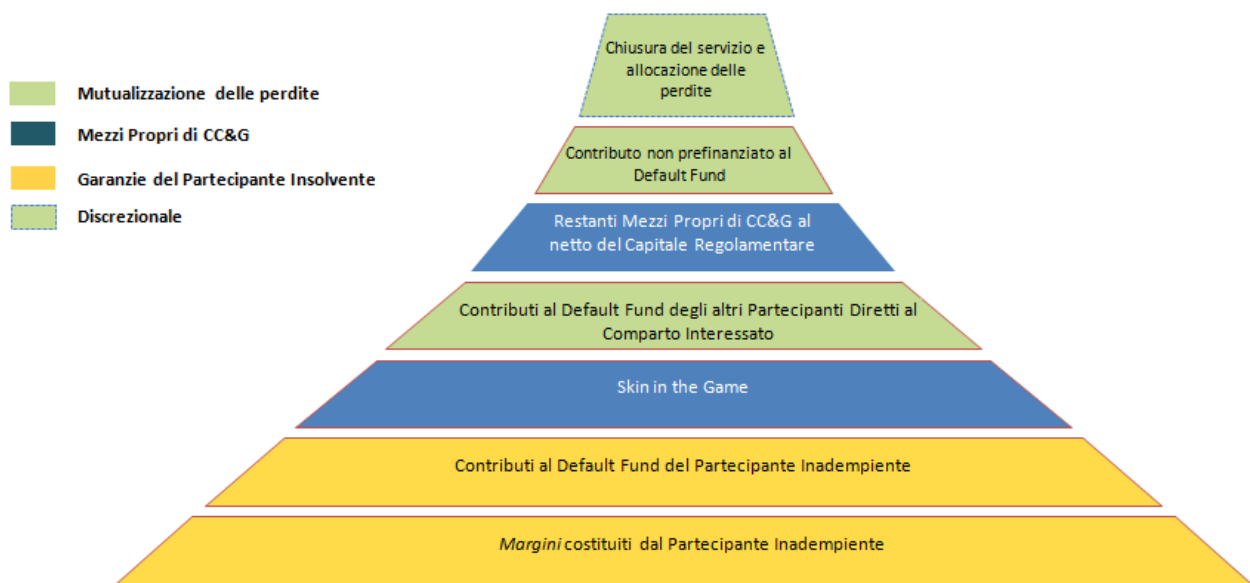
Mutualizzazione delle perdite

Mezzi Propri di CC&G

Garanzie del Partecipante Insolvente

Discrezionale

Chiusura del servizio e allocazione delle perdite

Contributo non prefinanziato al Default Fund

Restanti Mezzi Propri di CC&G al netto del Capitale Regolamentare

Contributi al Default Fund degli altri Partecipanti Diretti al Comparto Interessato

Skin in the Game

Contributi al Default Fund del Partecipante Inadempiente

Margini costituiti dal Partecipante Inadempiente